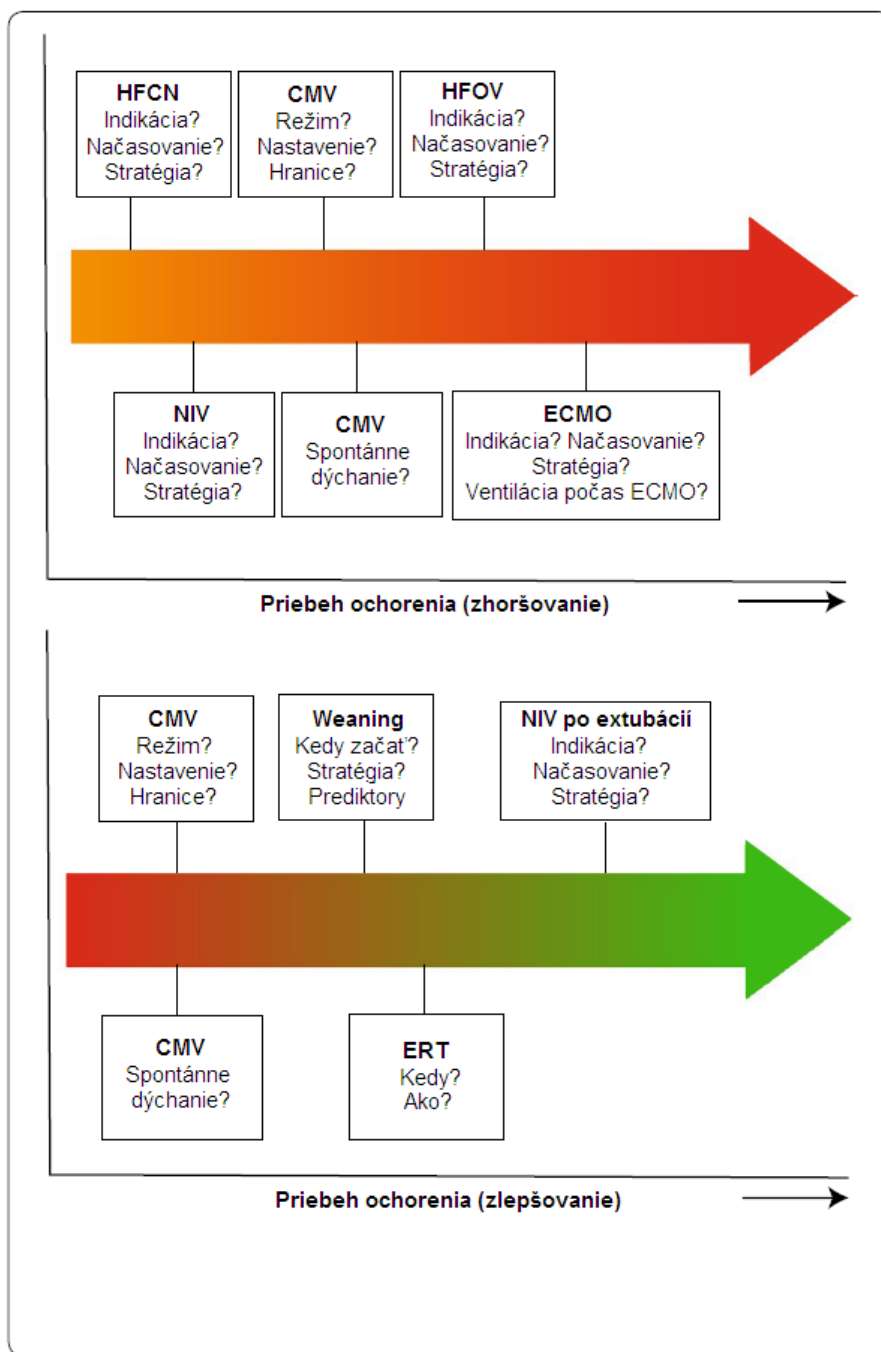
HFCN
Indikácia?
Načasovanie?
Stratégia?

CMV
Režim?
Nastavenie?
Hranice?

HFOV
Indikácia?
Načasovanie?
Stratégia?

NIV
Indikácia?
Načasovanie?
Stratégia?

CMV
Spontánne dýchanie?

ECMO
Indikácia? Načasovanie?
Stratégia?
Ventilácia počas ECMO?

Priebeh ochorenia (zhoršovanie)

CMV
Režim?
Nastavenie?
Hranice?

Weaning
Kedy začať?
Stratégia?
Prediktory

NIV po extubácií
Indikácia?
Načasovanie?
Stratégia?

CMV
Spontánne dýchanie?

ERT
Kedy?
Ako?

Priebeh ochorenia (zlepšovanie)